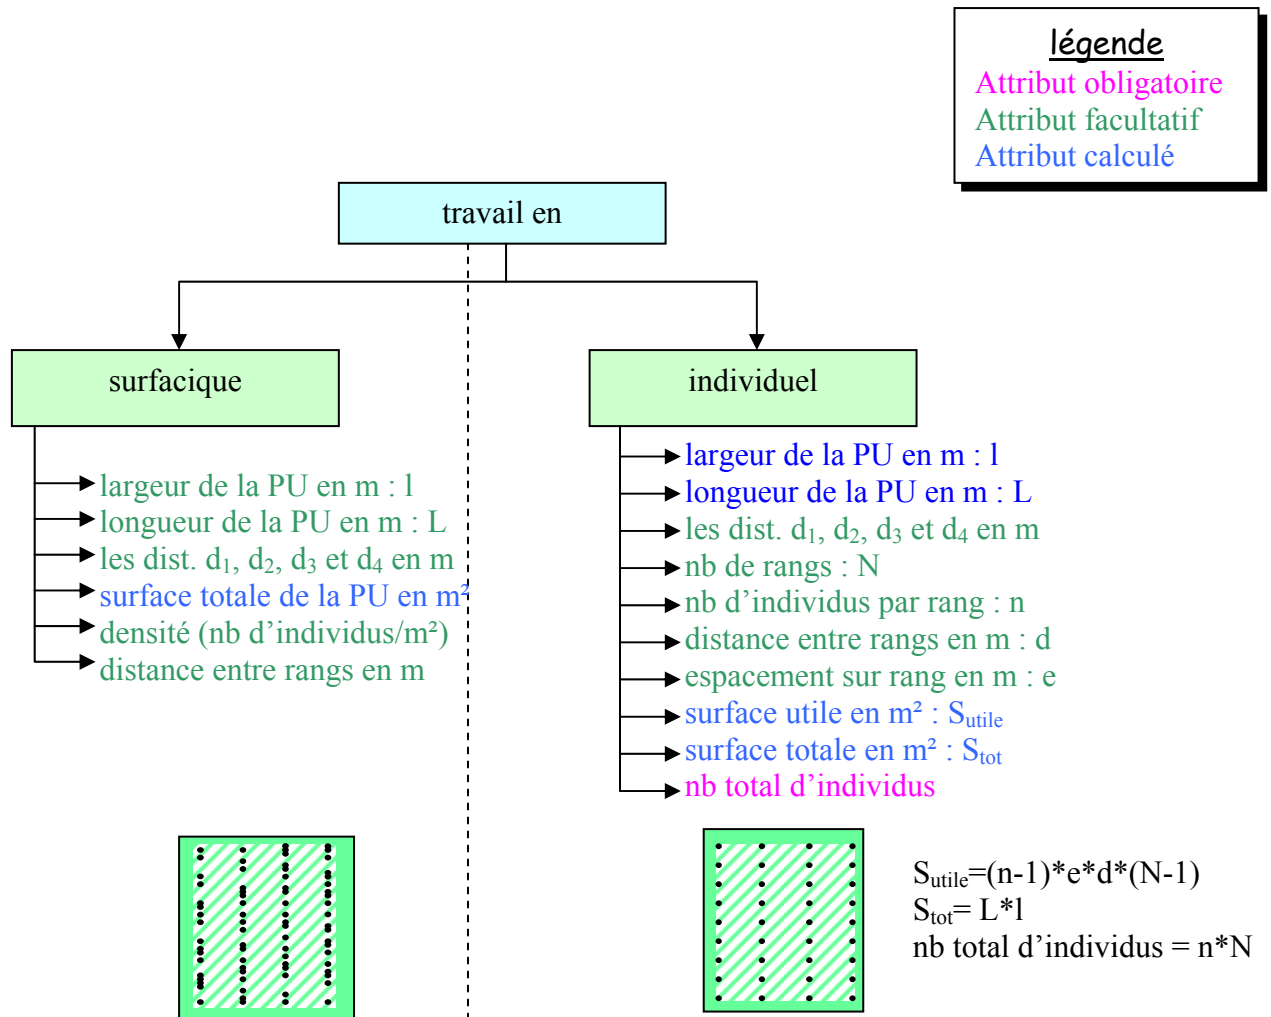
légende
Attribut obligatoire
Attribut facultatif
Attribut calculé

travail en

surfacique

largeur de la PU en m : l
longueur de la PU en m : L
les dist. $d_1$, $d_2$, $d_3$ et $d_4$ en m
surface totale de la PU en m²
densité (nb d'individus/m²)
distance entre rangs en m

individuel

largeur de la PU en m : l
longueur de la PU en m : L
les dist. $d_1$, $d_2$, $d_3$ et $d_4$ en m
nb de rangs : N
nb d'individus par rang : n
distance entre rangs en m : d
espacement sur rang en m : e
surface utile en m² : $S_{utile}$
surface totale en m² : $S_{tot}$
nb total d'individus

$S_{utile}$=(n-1)*e*d*(N-1)
$S_{tot}$= L*l
nb total d'individus = n*N